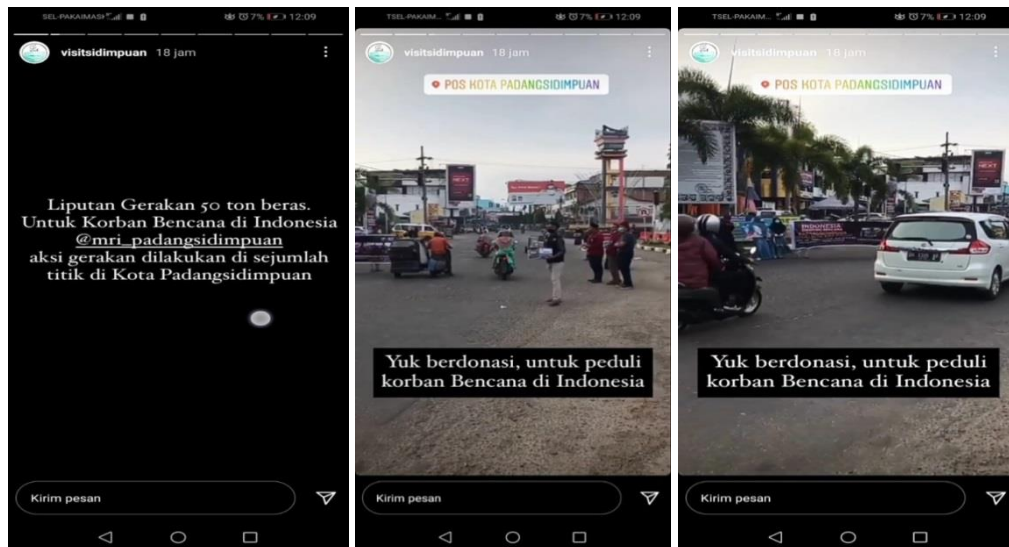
SEL-PAKAIMAS 7% 12:09

visitsidimpuan 18 jam

Liputan Gerakan 50 ton beras. Untuk Korban Bencana di Indonesia @mri_padangsidimpuan aksi gerakan dilakukan di sejumlah titik di Kota Padangsidimpuan

Kirim pesan

TSEL-PAKAIM... 7% 12:09

visitsidimpuan 18 jam

POS HOTA PADANGSIDIMPUAN

Yuk berdonasi, untuk peduli korban Bencana di Indonesia

Kirim pesan

TSEL-PAKAIM... 7% 12:09

visitsidimpuan 18 jam

POS HOTA PADANGSIDIMPUAN

Yuk berdonasi, untuk peduli korban Bencana di Indonesia

Kirim pesan